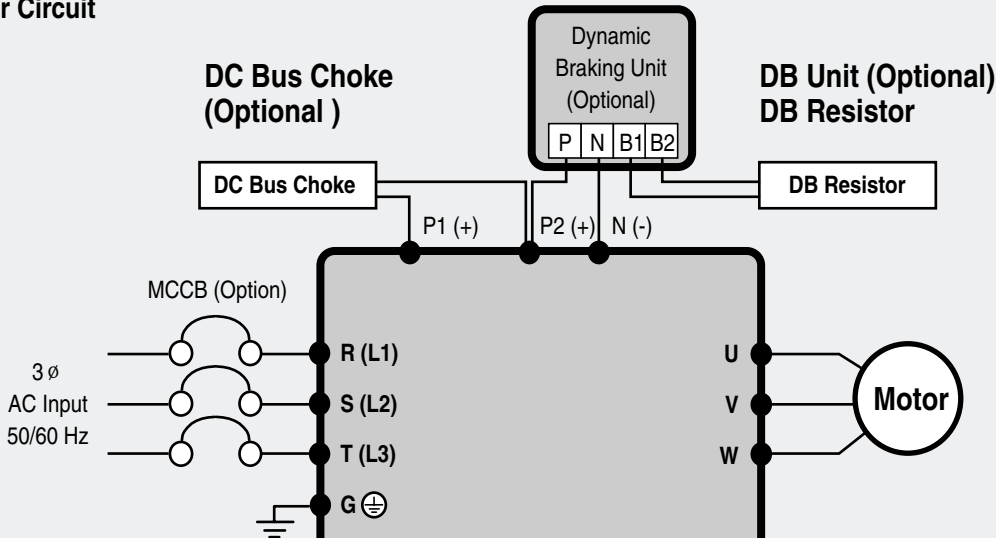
r Circuit

DC Bus Choke (Optional )

Dynamic Braking Unit (Optional)

P N B1 B2

DB Unit (Optional) DB Resistor

DC Bus Choke

DB Resistor

P1 (+)

P2 (+)

N (-)

MCCB (Option)

3 ø AC Input 50/60 Hz

R (L1)

S (L2)

T (L3)

G ⊕

U

V

W

Motor